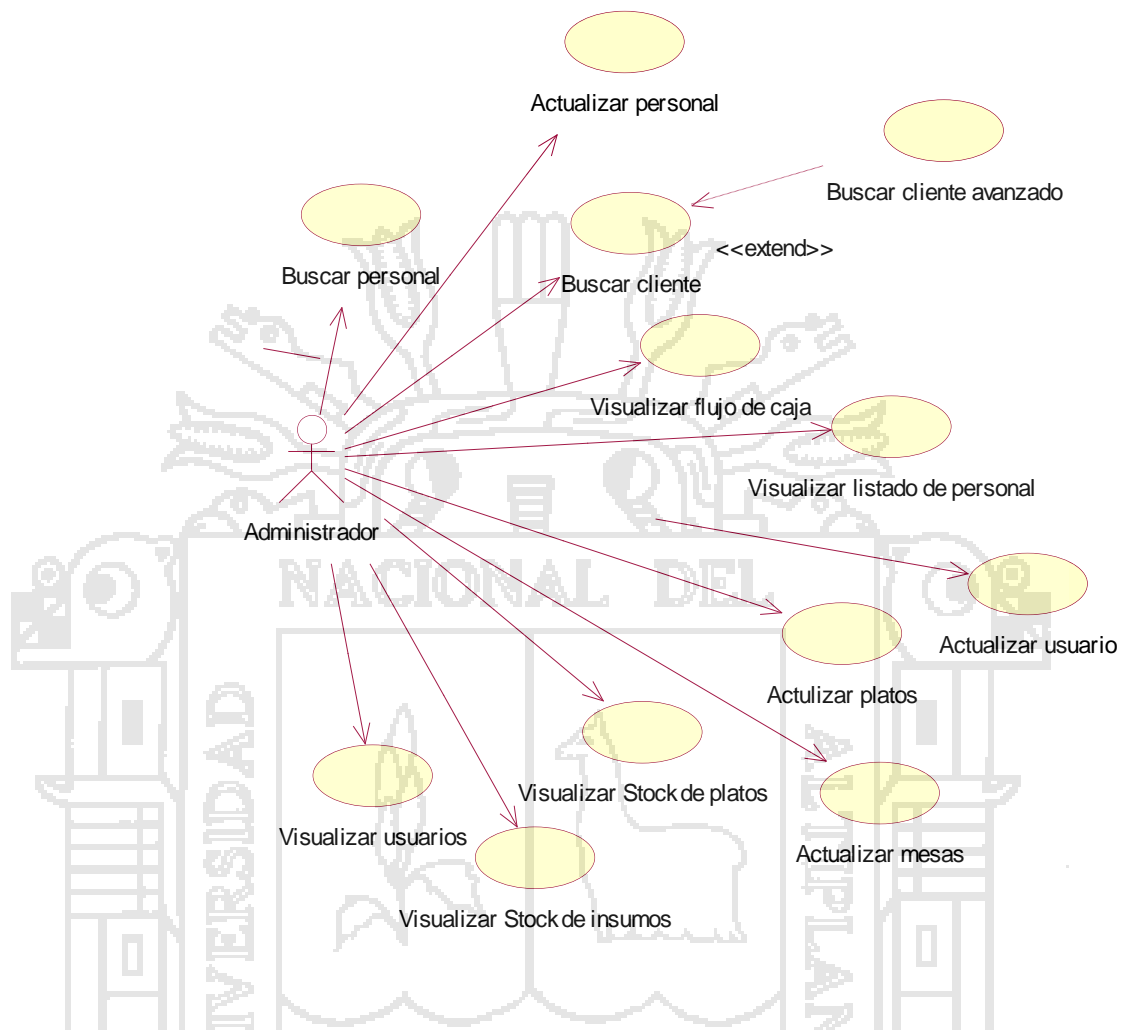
Actualizar personal

Buscar cliente avanzado

Buscar personal

<<extend>>

Buscar cliente

Visualizar flujo de caja

Visualizar listado de personal

Administrador

NACIONAL DEL

Actualizar usuario

Actulizar platos

Visualizar Stock de platos

Visualizar usuarios

Actualizar mesas

Visualizar Stock de insumos

UNIVERSIDAD

ALTIPLANO